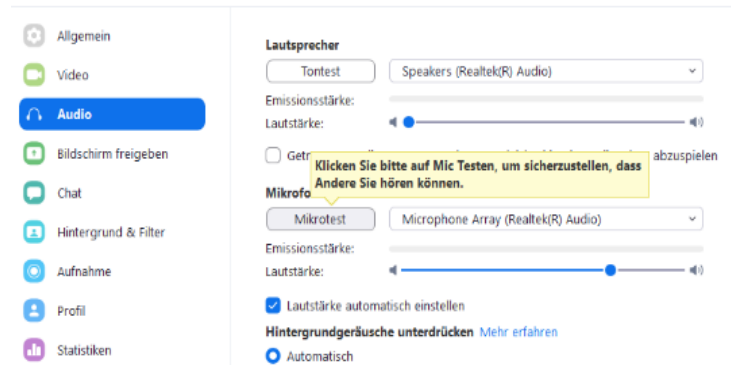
Allgemein
Video
Audio
Bildschirm freigeben
Chat
Hintergrund & Filter
Aufnahme
Profil
Statistiken

Lautsprecher
Tontest
Speakers (Realtek(R) Audio)
Emissionsstärke:
Lautstärke:
Getr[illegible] abzuspielen
Klicken Sie bitte auf Mic Testen, um sicherzustellen, dass Andere Sie hören können.
Mikrofo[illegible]
Mikrotest
Microphone Array (Realtek(R) Audio)
Emissionsstärke:
Lautstärke:
Lautstärke automatisch einstellen
Hintergrundgeräusche unterdrücken Mehr erfahren
Automatisch